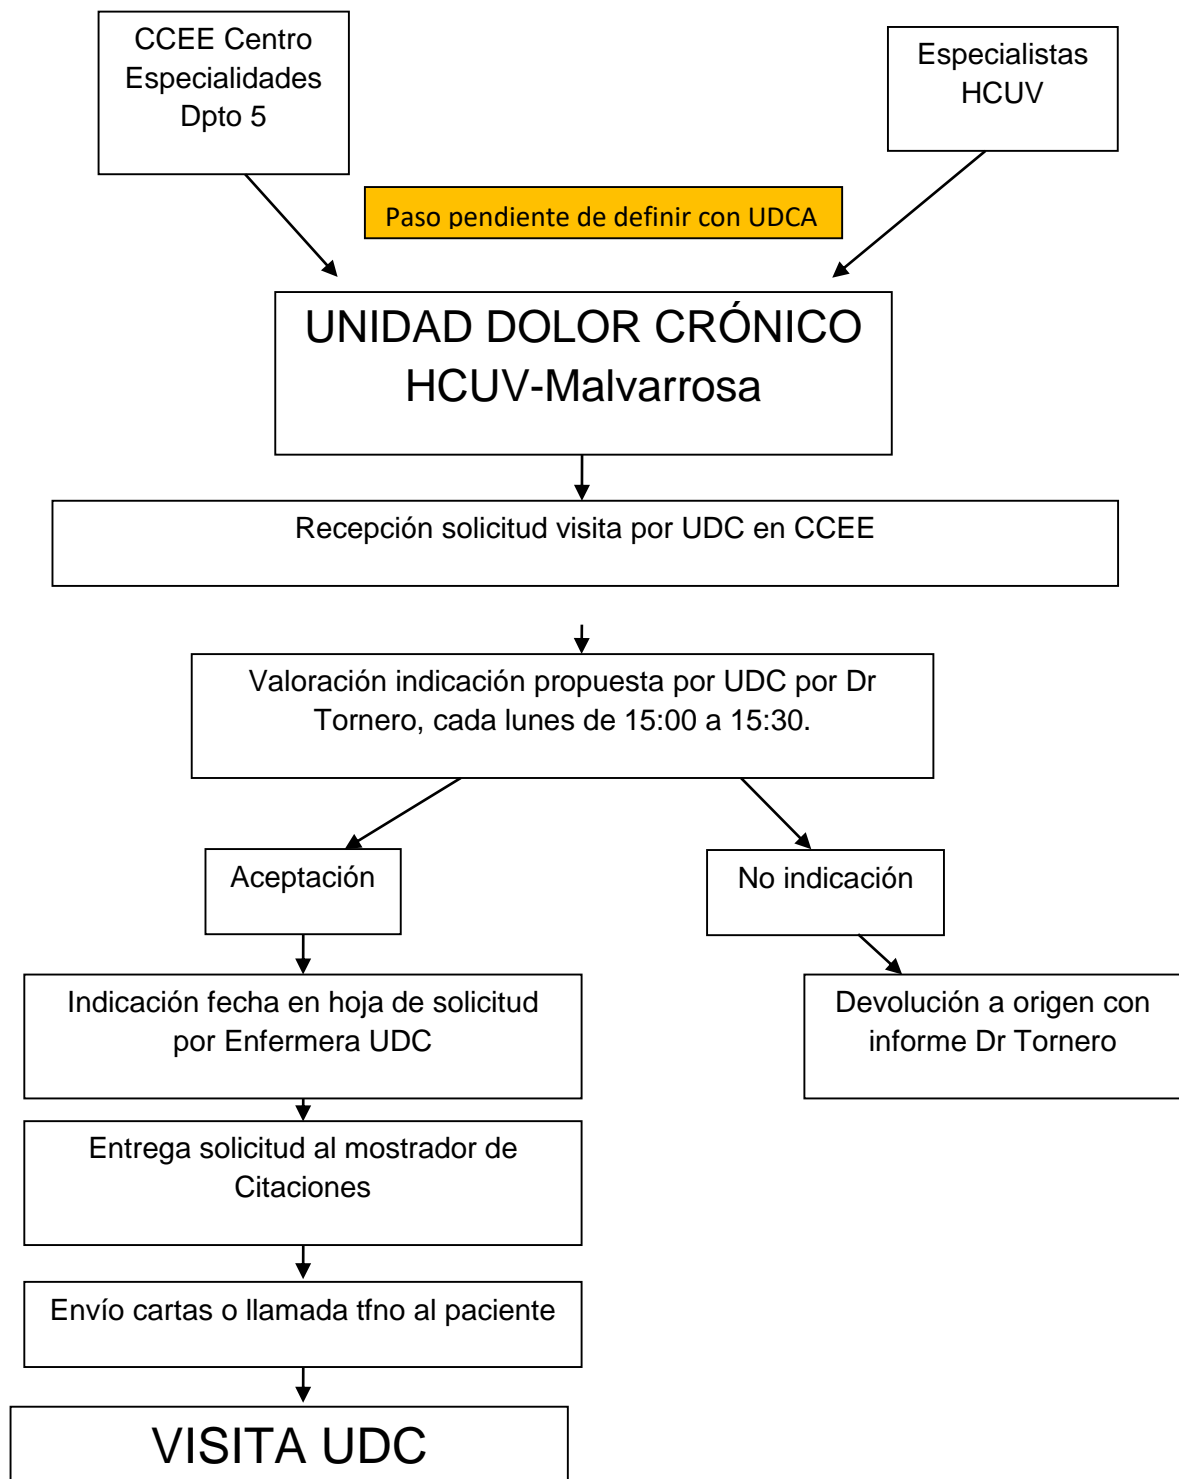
CCEE Centro Especialidades Dpto 5

Especialistas HCUV

Paso pendiente de definir con UDCA

UNIDAD DOLOR CRÓNICO HCUV-Malvarrosa

Recepción solicitud visita por UDC en CCEE

Valoración indicación propuesta por UDC por Dr Tornero, cada lunes de 15:00 a 15:30.

Aceptación

No indicación

Indicación fecha en hoja de solicitud por Enfermera UDC

Devolución a origen con informe Dr Tornero

Entrega solicitud al mostrador de Citaciones

Envío cartas o llamada tfno al paciente

VISITA UDC